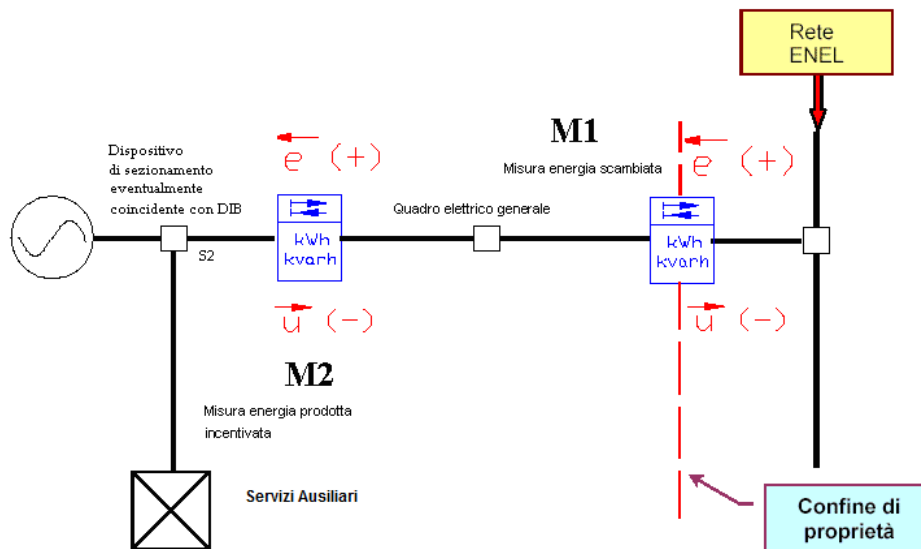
Rete ENEL

M1

Misura energia scambiata

Dispositivo di sezionamento eventualmente coincidente con DIB

$\overleftarrow{e}$ (+)

$\overleftarrow{e}$ (+)

Quadro elettrico generale

kWh kvarh

kWh kvarh

S2

$\overrightarrow{u}$ (−)

$\overrightarrow{u}$ (−)

M2

Misura energia prodotta incentivata

Servizi Ausiliari

Confine di proprietà